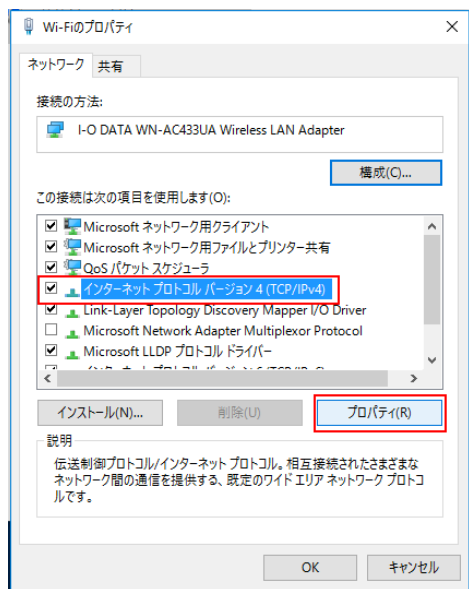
Wi-Fiのプロパティ

ネットワーク 共有

接続の方法:

I-O DATA WN-AC433UA Wireless LAN Adapter

構成(C)...

この接続は次の項目を使用します(O):

Microsoft ネットワーク用クライアント
Microsoft ネットワーク用ファイルとプリンター共有
QoS パケット スケジューラ
インターネット プロトコル バージョン 4 (TCP/IPv4)
Link-Layer Topology Discovery Mapper I/O Driver
Microsoft Network Adapter Multiplexor Protocol
Microsoft LLDP プロトコル ドライバー
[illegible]

インストール(N)... 削除(U) プロパティ(R)

説明

伝送制御プロトコル/インターネット プロトコル。相互接続されたさまざまなネットワーク間の通信を提供する、既定のワイド エリア ネットワーク プロトコルです。

OK キャンセル